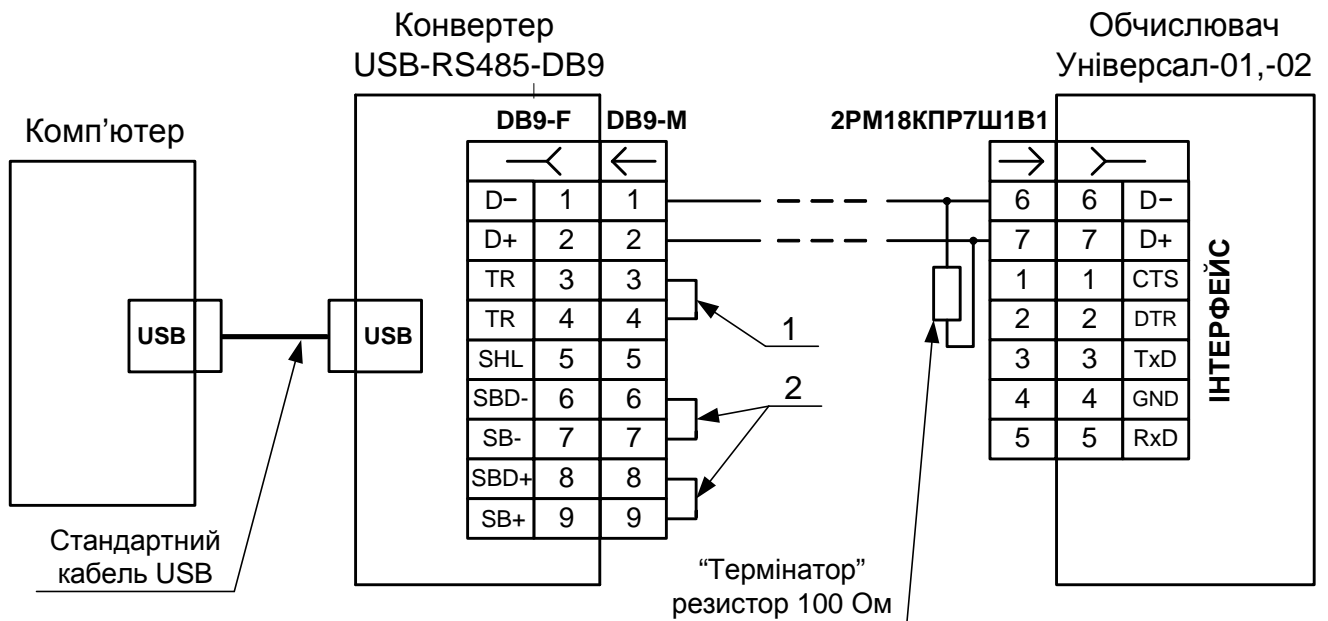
Конвертер
USB-RS485-DB9

Обчислювач
Універсал-01,-02

Комп'ютер

DB9-F DB9-M

2РМ18КПР7Ш1В1

| | | |
|---|---|---|
| D− | 1 | 1 |
| D+ | 2 | 2 |
| TR | 3 | 3 |
| TR | 4 | 4 |
| SHL | 5 | 5 |
| SBD- | 6 | 6 |
| SB- | 7 | 7 |
| SBD+ | 8 | 8 |
| SB+ | 9 | 9 |

| | | |
|---|---|---|
| 6 | 6 | D− |
| 7 | 7 | D+ |
| 1 | 1 | CTS |
| 2 | 2 | DTR |
| 3 | 3 | TxD |
| 4 | 4 | GND |
| 5 | 5 | RxD |

ІНТЕРФЕЙС

USB

USB

1

2

Стандартний
кабель USB

"Термінатор"
резистор 100 Ом